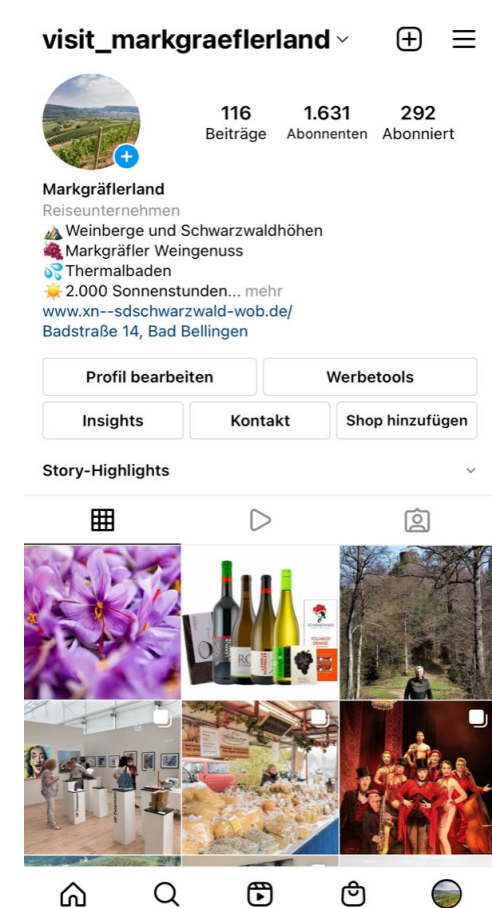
visit_markgraeflerland

116 Beiträge
1.631 Abonnenten
292 Abonniert

Markgräflerland
Reiseunternehmen
⛰️ Weinberge und Schwarzwaldhöhen
🍇 Markgräfler Weingenuss
💦 Thermalbaden
☀️ 2.000 Sonnenstunden... mehr
www.xn--sdschwarzwald-wob.de/
Badstraße 14, Bad Bellingen

Profil bearbeiten
Werbetools
Insights
Kontakt
Shop hinzufügen

Story-Highlights